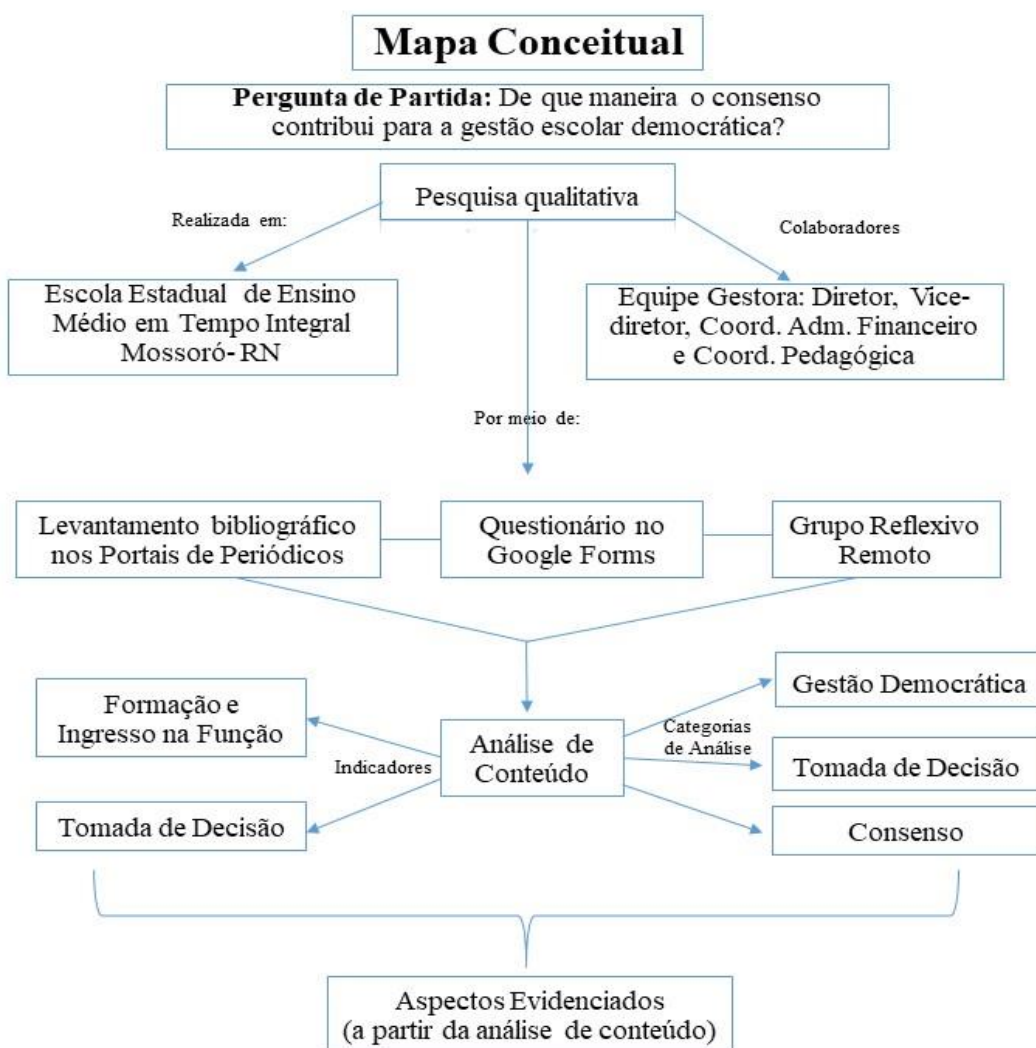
Mapa Conceitual

**Pergunta de Partida:** De que maneira o consenso contribui para a gestão escolar democrática?

Pesquisa qualitativa

Realizada em:

Colaboradores

Escola Estadual de Ensino Médio em Tempo Integral Mossoró- RN

Equipe Gestora: Diretor, Vice-diretor, Coord. Adm. Financeiro e Coord. Pedagógica

Por meio de:

Levantamento bibliográfico nos Portais de Periódicos

Questionário no Google Forms

Grupo Reflexivo Remoto

Formação e Ingresso na Função

Indicadores

Tomada de Decisão

Análise de Conteúdo

Categorias de Análise

Gestão Democrática

Tomada de Decisão

Consenso

Aspectos Evidenciados (a partir da análise de conteúdo)